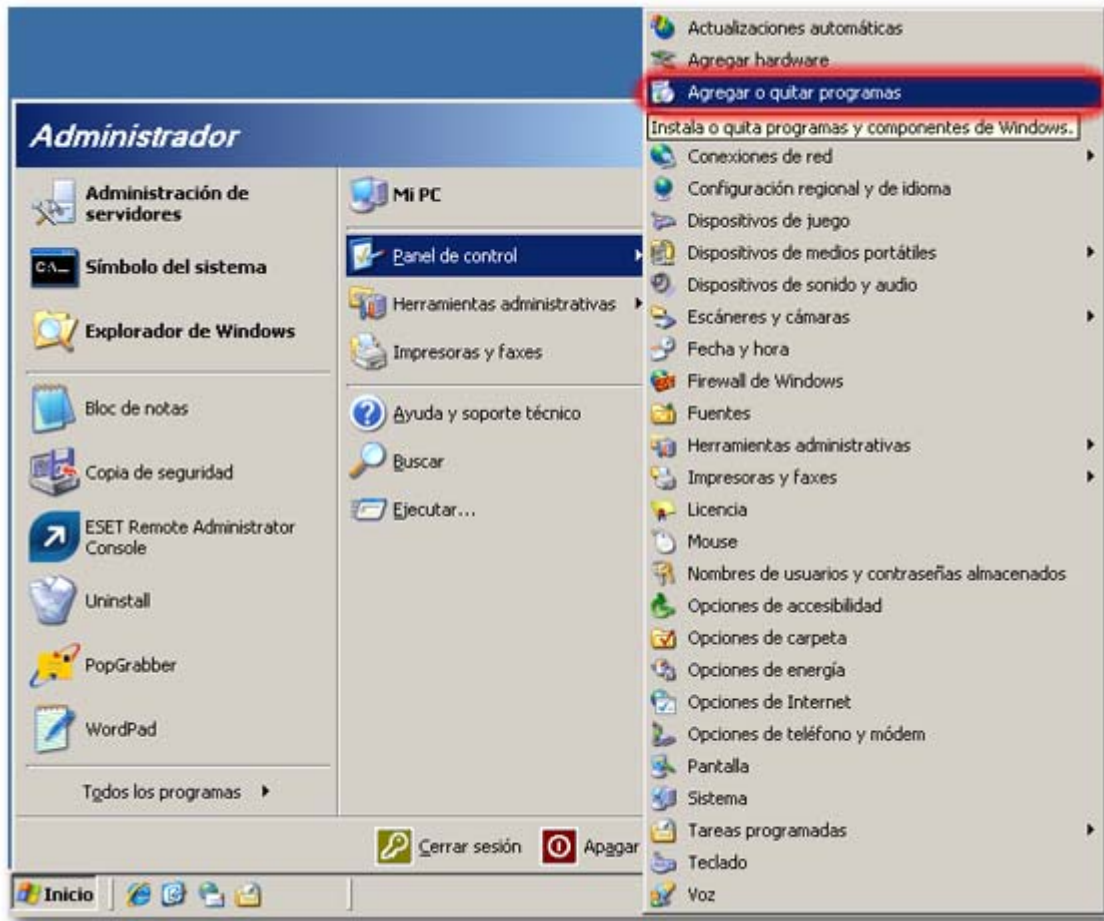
Administrador

Administración de servidores

Símbolo del sistema

Explorador de Windows

Bloc de notas

Copia de seguridad

ESET Remote Administrator Console

Uninstall

PopGrabber

WordPad

Todos los programas

Mi PC

Panel de control

Herramientas administrativas

Impresoras y faxes

Ayuda y soporte técnico

Buscar

Ejecutar...

Cerrar sesión

Apagar

Inicio

Actualizaciones automáticas
Agregar hardware
Agregar o quitar programas
Instala o quita programas y componentes de Windows.
Conexiones de red
Configuración regional y de idioma
Dispositivos de juego
Dispositivos de medios portátiles
Dispositivos de sonido y audio
Escáneres y cámaras
Fecha y hora
Firewall de Windows
Fuentes
Herramientas administrativas
Impresoras y faxes
Licencia
Mouse
Nombres de usuarios y contraseñas almacenados
Opciones de accesibilidad
Opciones de carpeta
Opciones de energía
Opciones de Internet
Opciones de teléfono y módem
Pantalla
Sistema
Tareas programadas
Teclado
Voz